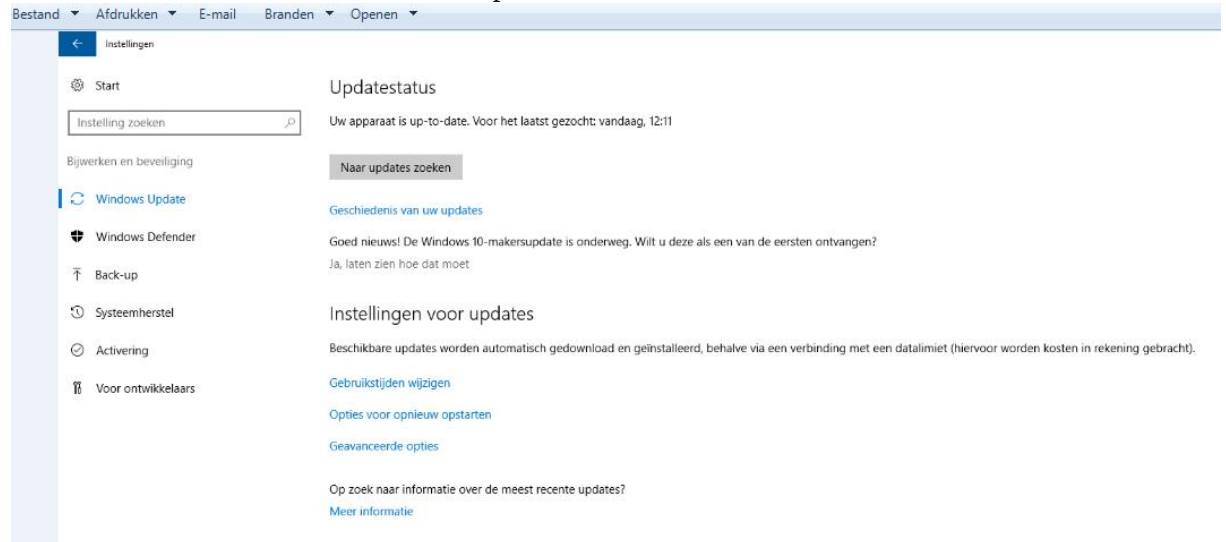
Bestand ▼ Afdrukken ▼ E-mail Branden ▼ Openen ▼

Instellingen

Start

Instelling zoeken

Bijwerken en beveiliging

Windows Update

Windows Defender

Back-up

Systeemherstel

Activering

Voor ontwikkelaars

Updatestatus

Uw apparaat is up-to-date. Voor het laatst gezocht: vandaag, 12:11

Naar updates zoeken

Geschiedenis van uw updates

Goed nieuws! De Windows 10-makersupdate is onderweg. Wilt u deze als een van de eersten ontvangen?

Ja, laten zien hoe dat moet

Instellingen voor updates

Beschikbare updates worden automatisch gedownload en geïnstalleerd, behalve via een verbinding met een datalimiet (hiervoor worden kosten in rekening gebracht).

Gebruikstijden wijzigen

Opties voor opnieuw opstarten

Geavanceerde opties

Op zoek naar informatie over de meest recente updates?

Meer informatie